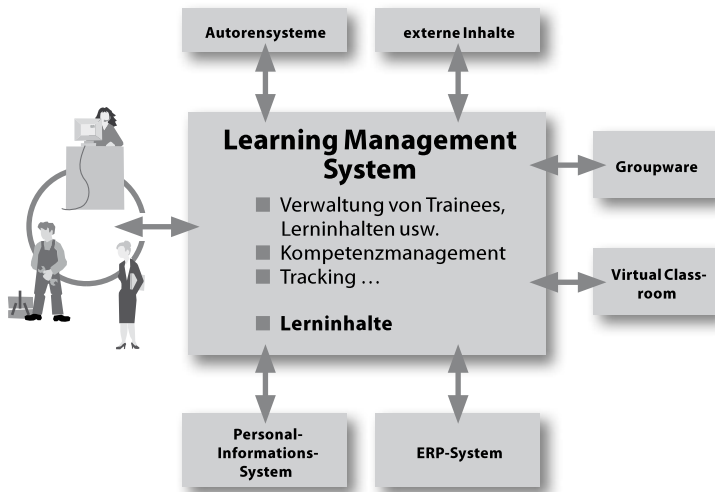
Autorensysteme

externe Inhalte

Learning Management System

Verwaltung von Trainees, Lerninhalten usw.

Kompetenzmanagement

Tracking …

Lerninhalte

Groupware

Virtual Classroom

Personal-Informations-System

ERP-System